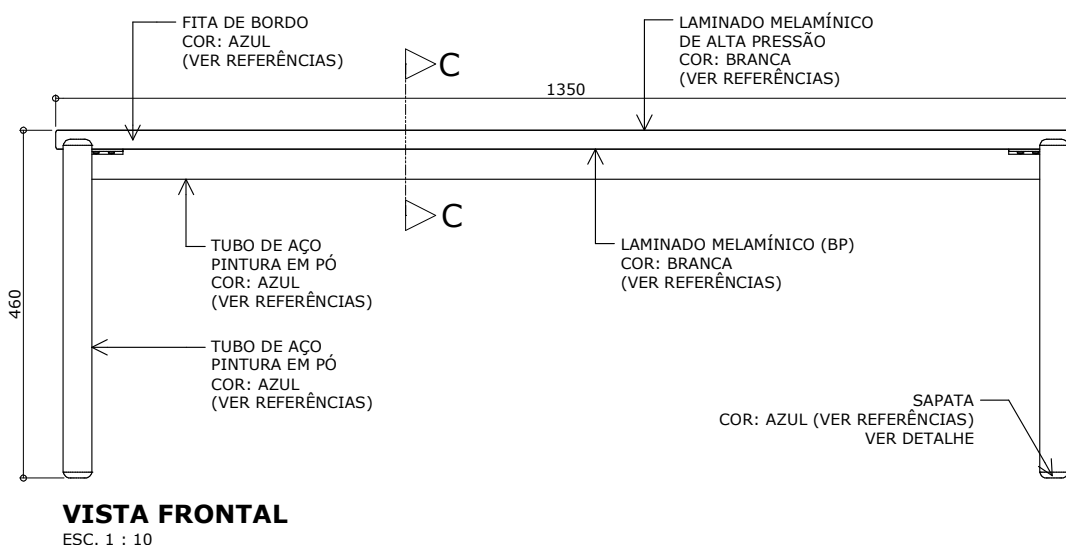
FITA DE BORDO
COR: AZUL
(VER REFERÊNCIAS)

C

LAMINADO MELAMÍNICO
DE ALTA PRESSÃO
COR: BRANCA
(VER REFERÊNCIAS)

1350

C

TUBO DE AÇO
PINTURA EM PÓ
COR: AZUL
(VER REFERÊNCIAS)

LAMINADO MELAMÍNICO (BP)
COR: BRANCA
(VER REFERÊNCIAS)

460

TUBO DE AÇO
PINTURA EM PÓ
COR: AZUL
(VER REFERÊNCIAS)

SAPATA
COR: AZUL (VER REFERÊNCIAS)
VER DETALHE

VISTA FRONTAL
ESC. 1 : 10